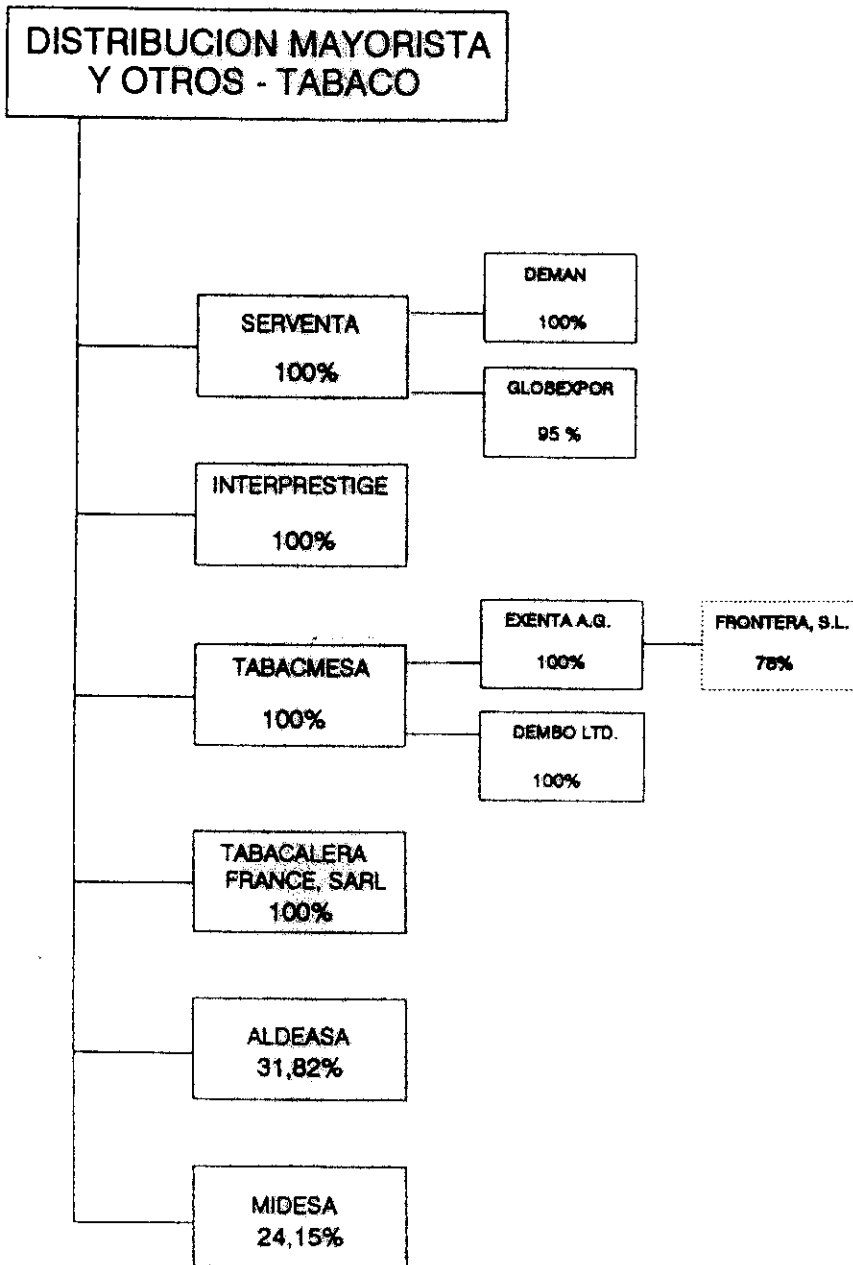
DISTRIBUCION MAYORISTA Y OTROS - TABACO

SERVENTA
100%

DEMAN
100%

GLOBEXPOR
95 %

INTERPRESTIGE
100%

TABACMESA
100%

EXENTA A.G.
100%

FRONTERA, S.L.
78%

DEMBO LTD.
100%

TABACALERA FRANCE, SARL
100%

ALDEASA
31,82%

MIDESA
24,15%